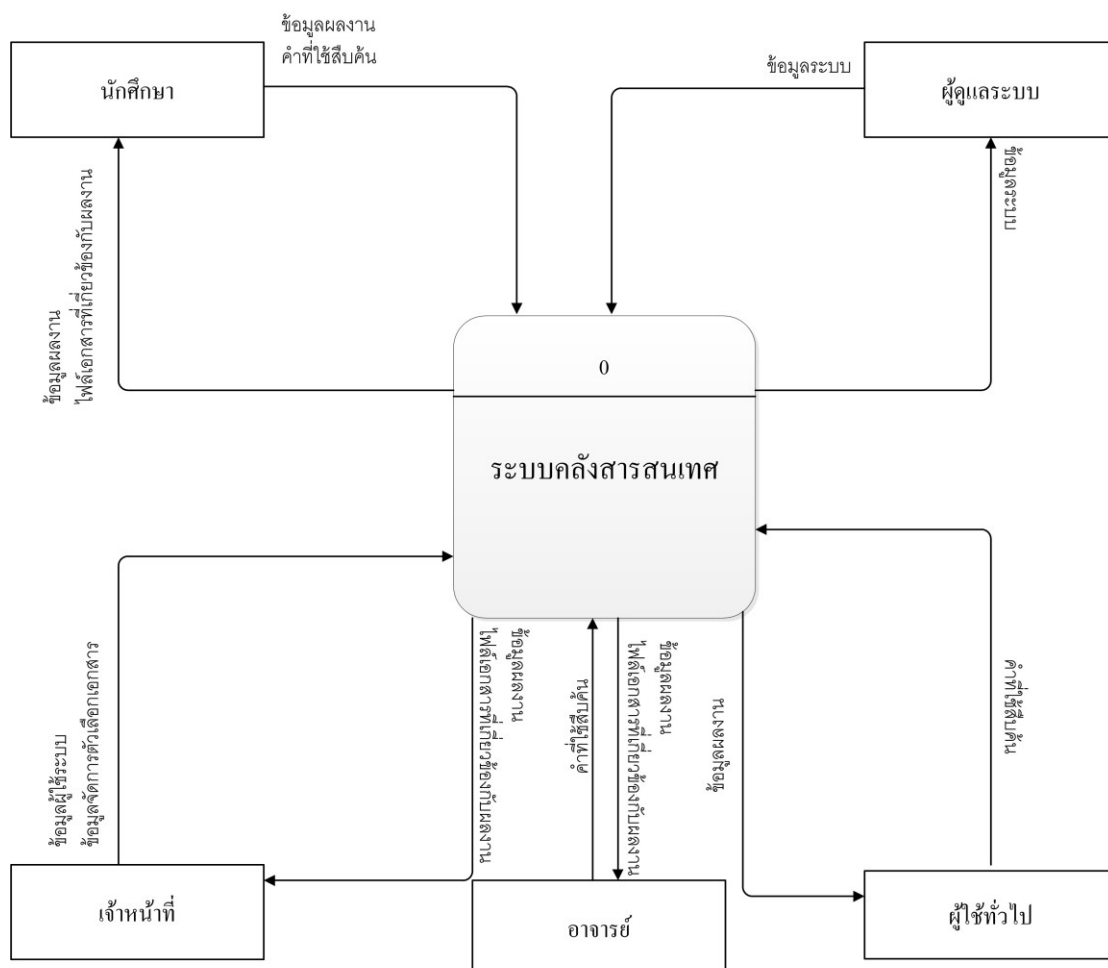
ข้อมูลผลงาน
คำที่ใช้สืบค้น

นักศึกษา

ข้อมูลระบบ

ผู้ดูแลระบบ

ข้อมูลผลงาน
ไฟล์เอกสารที่เกี่ยวข้องกับผลงาน

ข้อมูลระบบ

0

ระบบคลังสารสนเทศ

ข้อมูลผู้ใช้ระบบ
ข้อมูลจัดการตัวเลือกเอกสาร

ข้อมูลผลงาน
ไฟล์เอกสารที่เกี่ยวข้องกับผลงาน

คำที่ใช้สืบค้น

ข้อมูลผลงาน
ไฟล์เอกสารที่เกี่ยวข้องกับผลงาน

ข้อมูลผลงาน

คำที่ใช้สืบค้น

เจ้าหน้าที่

อาจารย์

ผู้ใช้ทั่วไป